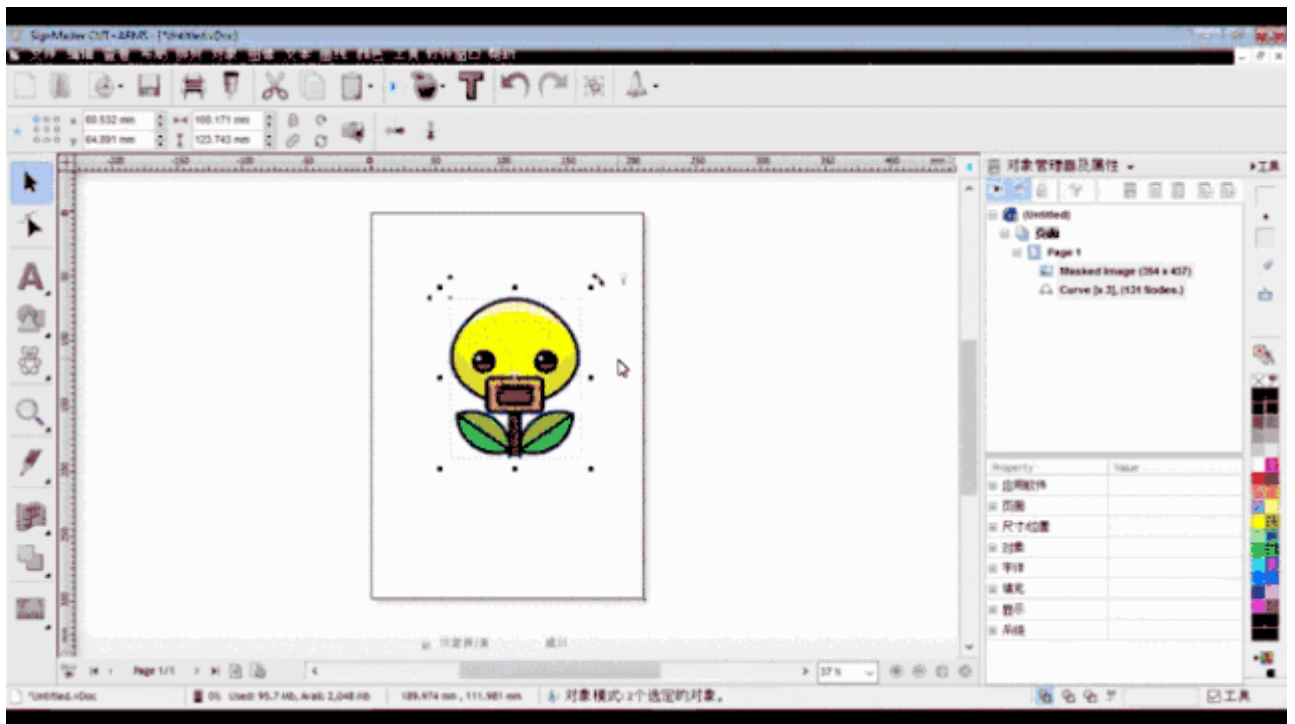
SignMaster CUT+ARMS - [*Untitled.vDoc]
文件 编辑 查看 布局 排列 对象 图像 文本 曲线 颜色 工具 打印窗口 帮助

x 60.532 mm
y 64.891 mm
100.171 mm
123.743 mm

对象管理器及属性
工具

(Untitled)
页面
Page 1
Masked Image (354 x 437)
Curve [x 3], (131 Nodes.)

| Property | Value |
|---|---|
| 应用程序 | |
| 页面 | |
| 尺寸/位置 | |
| 对象 | |
| 字体 | |
| 填充 | |
| 显示 | |
| 吊线 | |

Page 1/1
37 %

*Untitled.vDoc
0% Used: 95.7 Mb, Avail: 2,048 Mb
109.974 mm , 111.981 mm
对象模式: 2个选定的对象。
工具